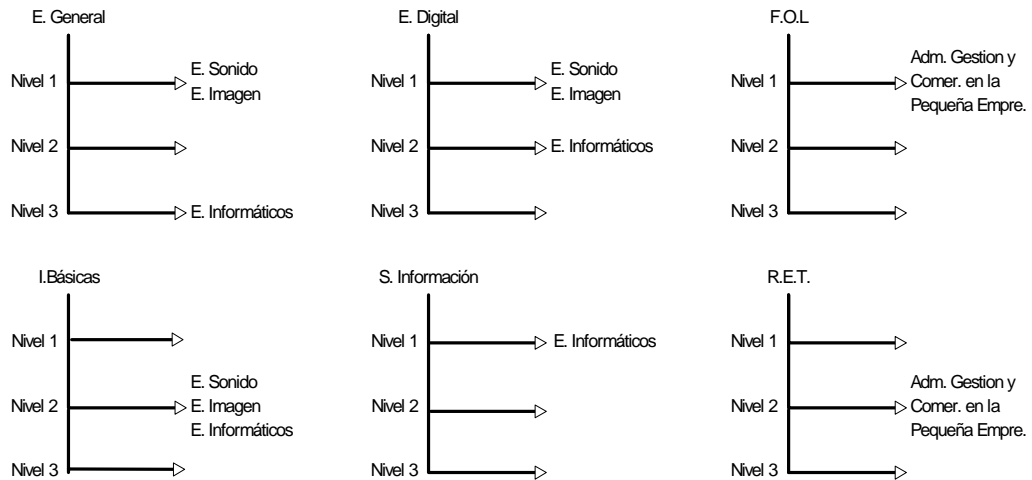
E. General

Nivel 1 E. Sonido E. Imagen

Nivel 2

Nivel 3 E. Informáticos

E. Digital

Nivel 1 E. Sonido E. Imagen

Nivel 2 E. Informáticos

Nivel 3

F.O.L

Nivel 1 Adm. Gestion y Comer. en la Pequeña Empre.

Nivel 2

Nivel 3

I.Básicas

Nivel 1

Nivel 2 E. Sonido E. Imagen E. Informáticos

Nivel 3

S. Información

Nivel 1 E. Informáticos

Nivel 2

Nivel 3

R.E.T.

Nivel 1

Nivel 2 Adm. Gestion y Comer. en la Pequeña Empre.

Nivel 3